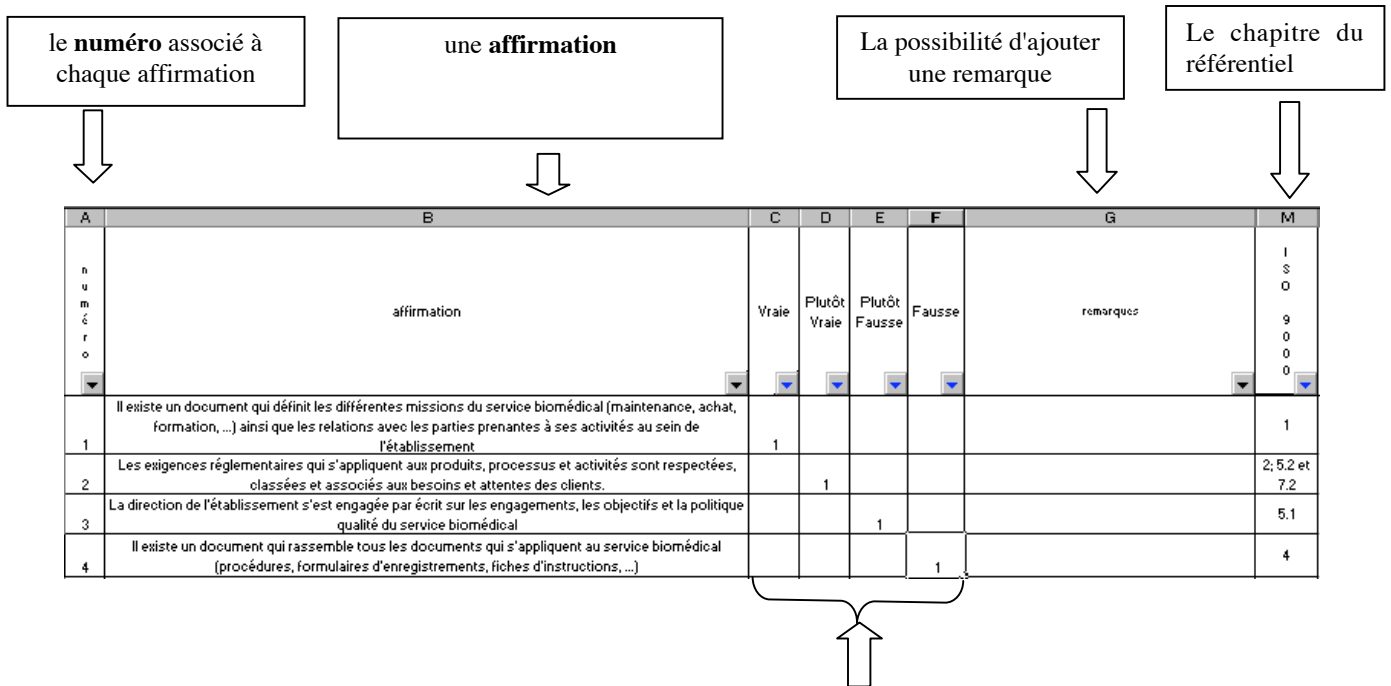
le **numéro** associé à chaque affirmation

une **affirmation**

La possibilité d'ajouter une remarque

Le chapitre du référentiel

| A | B | C | D | E | F | G | M |
|---|---|---|---|---|---|---|---|
| numéro | affirmation | Vraie | Plutôt Vraie | Plutôt Fausse | Fausse | remarques | ISO 9000 |
| 1 | Il existe un document qui définit les différentes missions du service biomédical (maintenance, achat, formation, ...) ainsi que les relations avec les parties prenantes à ses activités au sein de l'établissement | 1 | | | | | 1 |
| 2 | Les exigences réglementaires qui s'appliquent aux produits, processus et activités sont respectées, classées et associés aux besoins et attentes des clients. | | 1 | | | | 2; 5.2 et 7.2 |
| 3 | La direction de l'établissement s'est engagée par écrit sur les engagements, les objectifs et la politique qualité du service biomédical | | | 1 | | | 5.1 |
| 4 | Il existe un document qui rassemble tous les documents qui s'appliquent au service biomédical (procédures, formulaires d'enregistrements, fiches d'instructions, ...) | | | | 1 | | 4 |